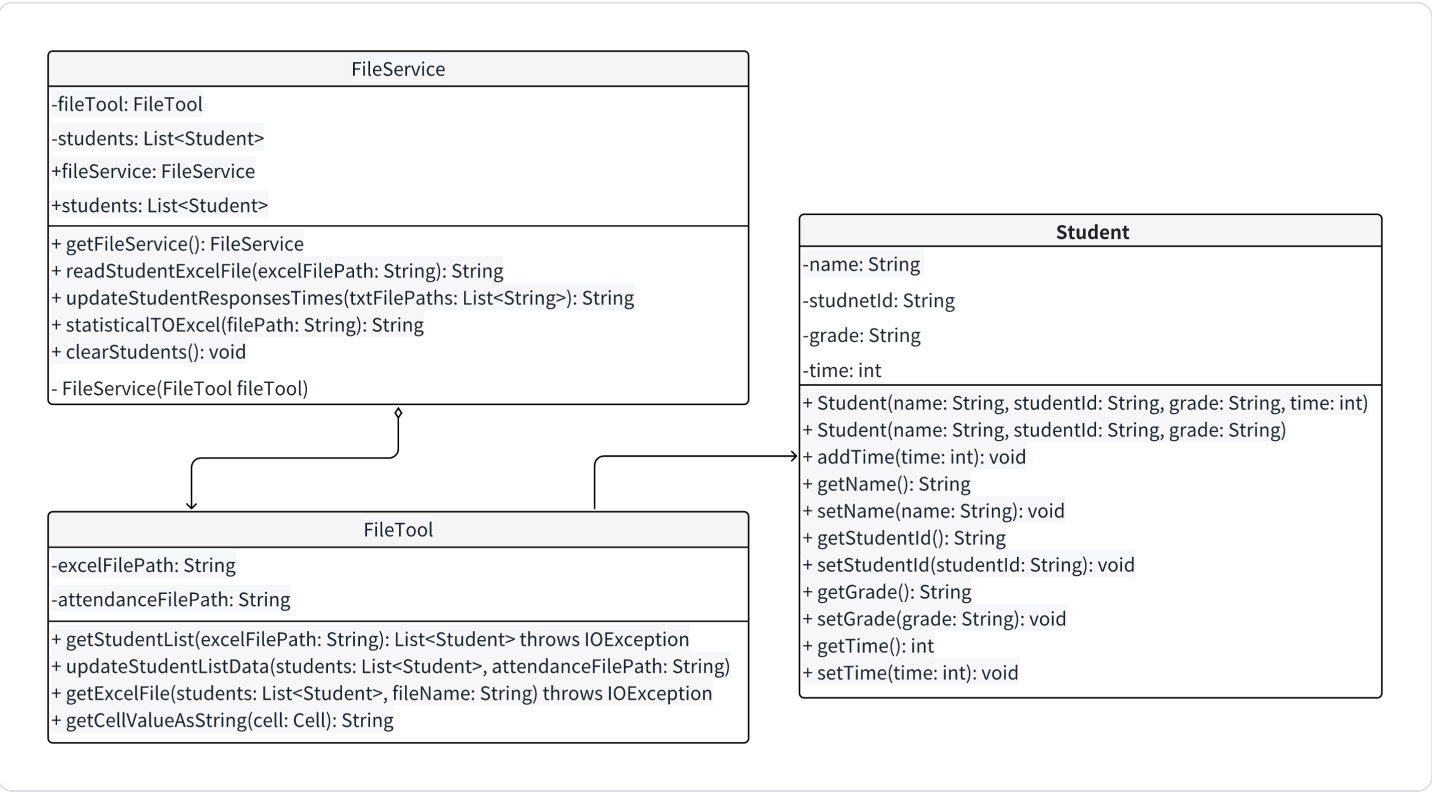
FileService

-fileTool: FileTool
-students: List<Student>
+fileService: FileService
+students: List<Student>

+ getFileService(): FileService
+ readStudentExcelFile(excelFilePath: String): String
+ updateStudentResponsesTimes(txtFilePaths: List<String>): String
+ statisticalTOExcel(filePath: String): String
+ clearStudents(): void
- FileService(FileTool fileTool)

Student

-name: String
-studnetId: String
-grade: String
-time: int

+ Student(name: String, studentId: String, grade: String, time: int)
+ Student(name: String, studentId: String, grade: String)
+ addTime(time: int): void
+ getName(): String
+ setName(name: String): void
+ getStudentId(): String
+ setStudentId(studentId: String): void
+ getGrade(): String
+ setGrade(grade: String): void
+ getTime(): int
+ setTime(time: int): void

FileTool

-excelFilePath: String
-attendanceFilePath: String

+ getStudentList(excelFilePath: String): List<Student> throws IOException
+ updateStudentListData(students: List<Student>, attendanceFilePath: String)
+ getExcelFile(students: List<Student>, fileName: String) throws IOException
+ getCellValueAsString(cell: Cell): String